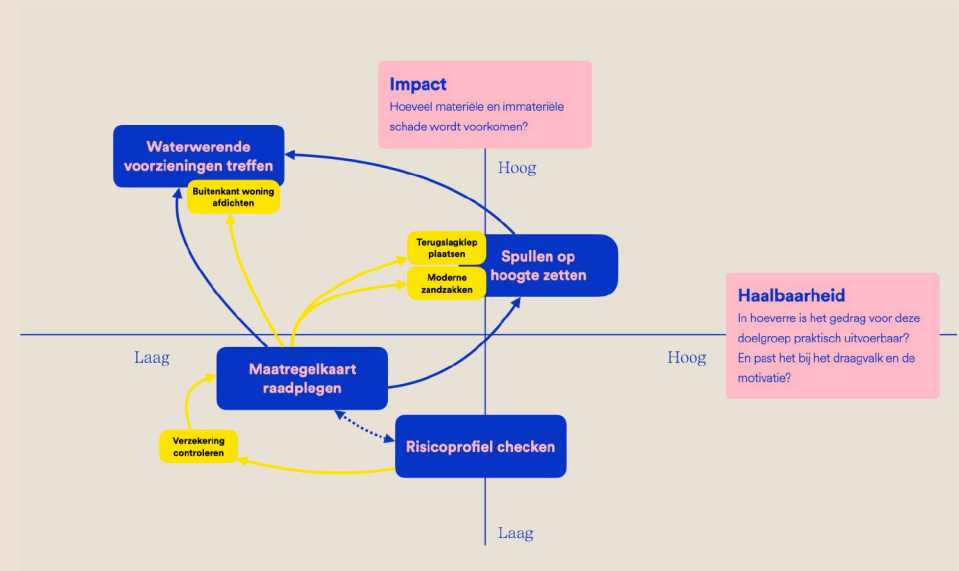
Impact
Hoeveel materiële en immateriële schade wordt voorkomen?

Hoog

Waterwerende voorzieningen treffen

Buitenkant woning afdichten

Terugslagklep plaatsen

Moderne zandzakken

Spullen op hoogte zetten

Haalbaarheid
In hoeverre is het gedrag voor deze doelgroep praktisch uitvoerbaar? En past het bij het draagvalk en de motivatie?

Laag

Hoog

Maatregelkaart raadplegen

Verzekering controleren

Risicoprofiel checken

Laag